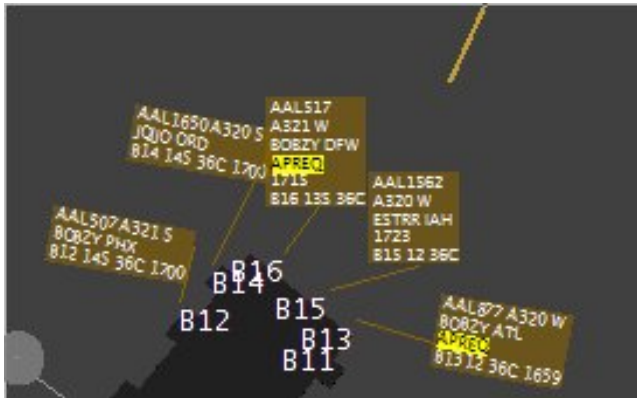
AAL1650 A320 S
JQIO ORD
B14 14S 36C 1700

AAL517
A321 W
BOBZY DFW
APREQ
1715
B16 13S 36C

AAL1562
A320 W
ESTRR IAH
1723
B15 12 36C

AAL507 A321 S
BOBZY PHX
B12 14S 36C 1700

AAL877 A320 W
BOBZY ATL
APREQ
B13 12 36C 1659

B16
B14
B12
B15
B13
B11